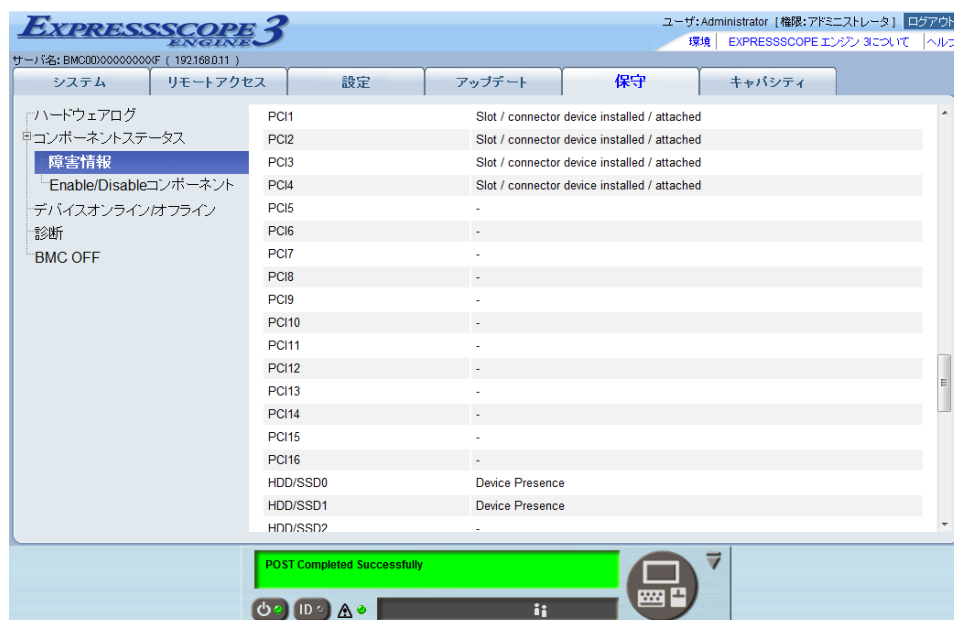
EXPRESSSCOPE ENGINE 3

ユーザ: Administrator [権限: アドミニストレータ] ログアウト

環境 | EXPRESSSCOPE エンジン 3について | ヘルプ

サーバ名: BMC00XXXXXXXXXF ( 192.168.0.11 )

システム | リモートアクセス | 設定 | アップデート | 保守 | キャパシティ

ハードウェアログ
コンポーネントステータス
障害情報
Enable/Disableコンポーネント
デバイスオンライン/オフライン
診断
BMC OFF

| | |
|---|---|
| PCI1 | Slot / connector device installed / attached |
| PCI2 | Slot / connector device installed / attached |
| PCI3 | Slot / connector device installed / attached |
| PCI4 | Slot / connector device installed / attached |
| PCI5 | - |
| PCI6 | - |
| PCI7 | - |
| PCI8 | - |
| PCI9 | - |
| PCI10 | - |
| PCI11 | - |
| PCI12 | - |
| PCI13 | - |
| PCI14 | - |
| PCI15 | - |
| PCI16 | - |
| HDD/SSD0 | Device Presence |
| HDD/SSD1 | Device Presence |
| HDD/SSD2 | - |

POST Completed Successfully

ID